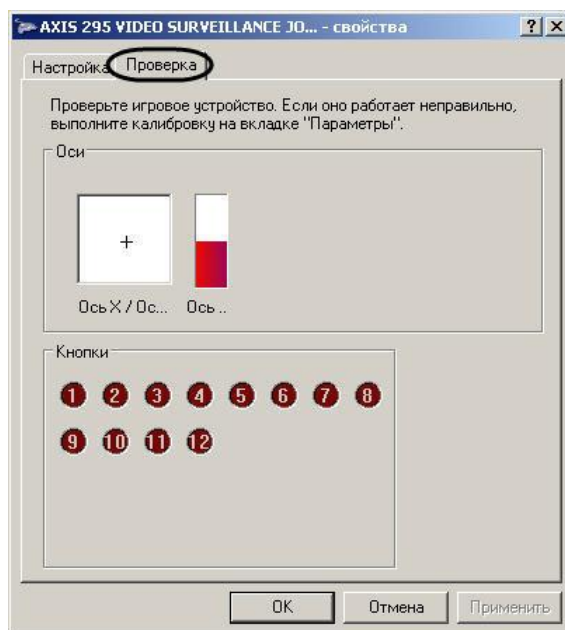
AXIS 295 VIDEO SURVEILLANCE JO... - свойства

? X

Настройка

Проверка

Проверьте игровое устройство. Если оно работает неправильно, выполните калибровку на вкладке "Параметры".

Оси

+

Ось X / Ос...

Ось ..

Кнопки

1 2 3 4 5 6 7 8

9 10 11 12

OK

Отмена

Применить